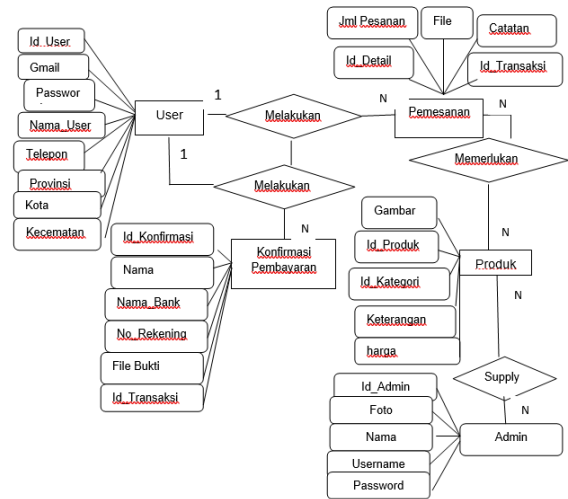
Jml Pesanan
File
Catatan
Id_Detail
Id_Transaksi
Id_User
Gmail
Passwor
Nama_User
Telepon
Provinsi
Kota
Kecematan
User
1
Melakukan
N
Pemesanan
N
1
Melakukan
Memerlukan
N
Id_Konfirmasi
Nama
Nama_Bank
No_Rekening
File Bukti
Id_Transaksi
Konfirmasi Pembayaran
Gambar
Id_Produk
Id_Kategori
Keterangan
harga
N
Produk
N
Supply
N
Id_Admin
Foto
Nama
Username
Password
Admin